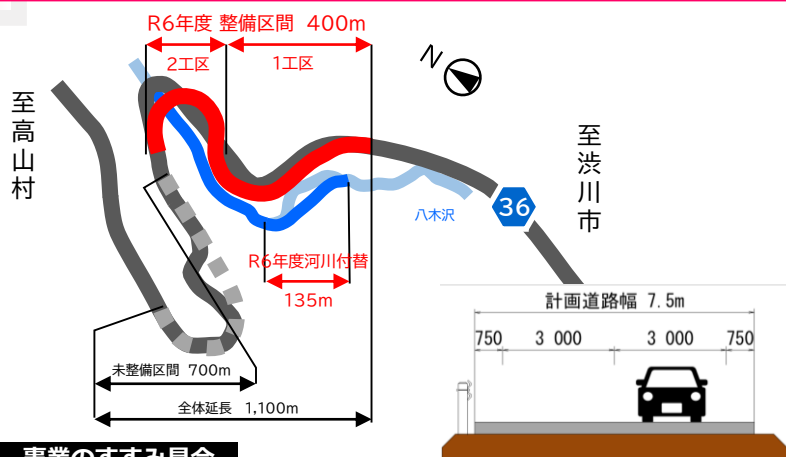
R6年度 整備区間 400m

2工区

1工区

N

至高山村

至渋川市

36

八木沢

R6年度河川付替

135m

未整備区間 700m

全体延長 1,100m

計画道路幅 7.5m

| 750 | 3 000 | 3 000 | 750 |
|---|---|---|---|

事業のすすみ具合